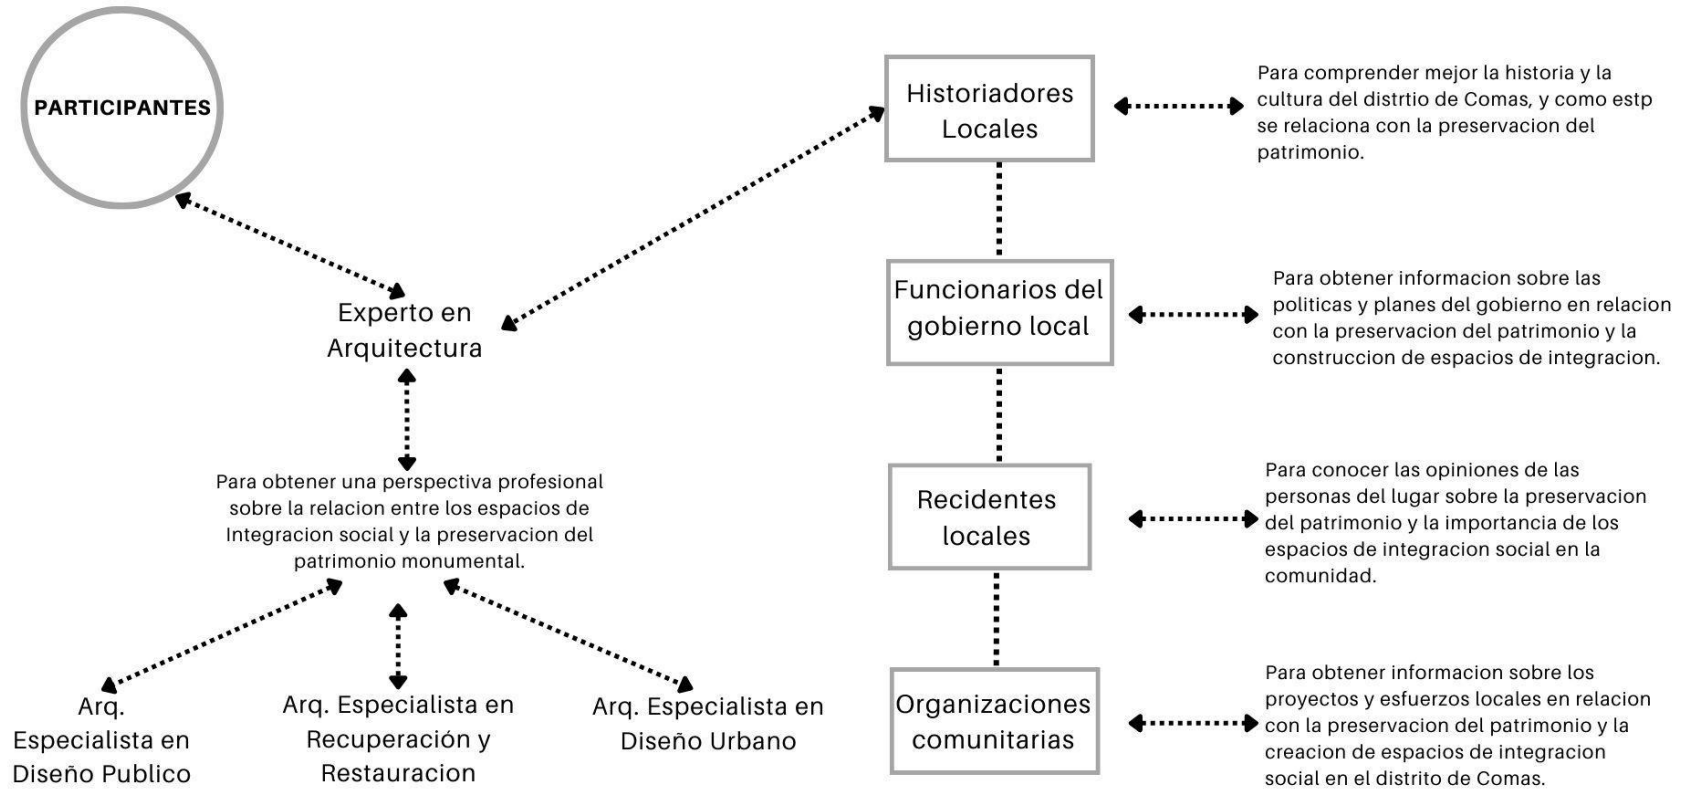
PARTICIPANTES

Experto en Arquitectura

Para obtener una perspectiva profesional sobre la relacion entre los espacios de Integracion social y la preservacion del patrimonio monumental.

Arq. Especialista en Diseño Publico

Arq. Especialista en Recuperación y Restauracion

Arq. Especialista en Diseño Urbano

Historiadores Locales

Para comprender mejor la historia y la cultura del distrtio de Comas, y como estp se relaciona con la preservacion del patrimonio.

Funcionarios del gobierno local

Para obtener informacion sobre las politicas y planes del gobierno en relacion con la preservacion del patrimonio y la construccion de espacios de integracion.

Recidentes locales

Para conocer las opiniones de las personas del lugar sobre la preservacion del patrimonio y la importancia de los espacios de integracion social en la comunidad.

Organizaciones comunitarias

Para obtener informacion sobre los proyectos y esfuerzos locales en relacion con la preservacion del patrimonio y la creacion de espacios de integracion social en el distrito de Comas.